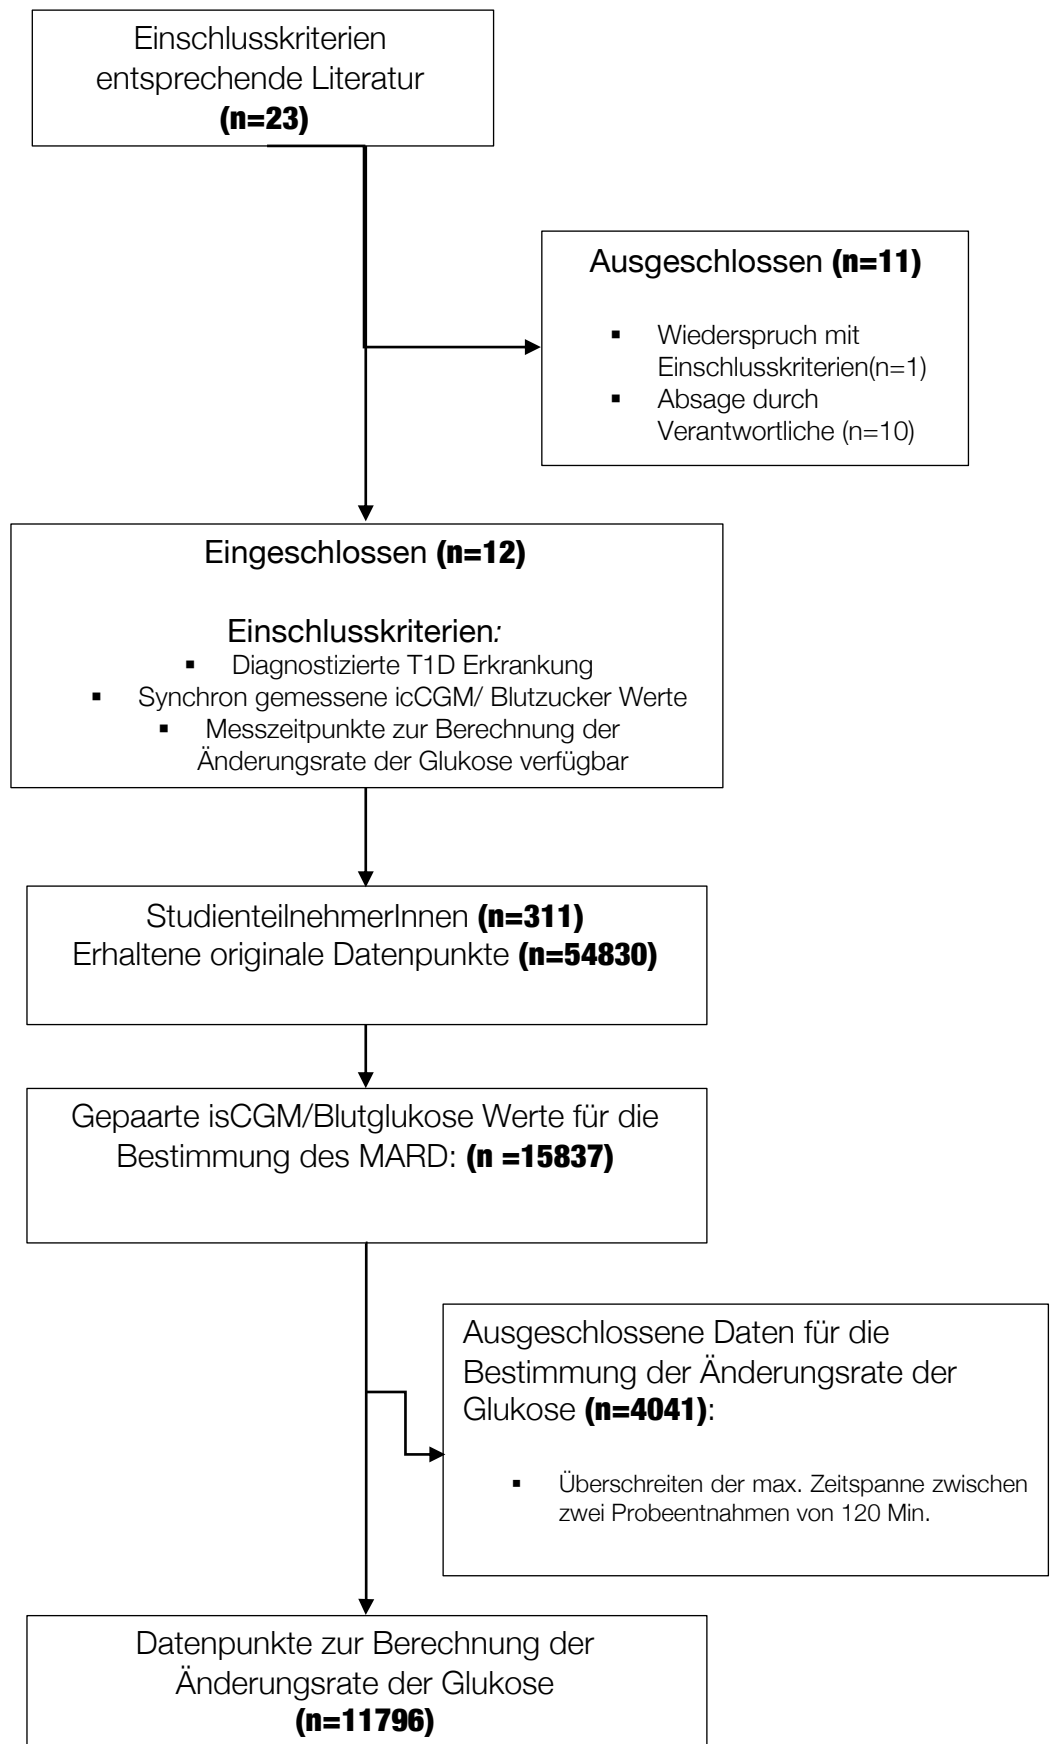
Einschlusskriterien entsprechende Literatur
(n=23)

Ausgeschlossen (n=11)

- Wiederspruch mit Einschlusskriterien(n=1)
- Absage durch Verantwortliche (n=10)

Eingeschlossen (n=12)

Einschlusskriterien:
- Diagnostizierte T1D Erkrankung
- Synchron gemessene icCGM/ Blutzucker Werte
- Messzeitpunkte zur Berechnung der Änderungsrate der Glukose verfügbar

StudienteilnehmerInnen (n=311)
Erhaltene originale Datenpunkte (n=54830)

Gepaarte isCGM/Blutglukose Werte für die Bestimmung des MARD: (n =15837)

Ausgeschlossene Daten für die Bestimmung der Änderungsrate der Glukose (n=4041):

- Überschreiten der max. Zeitspanne zwischen zwei Probeentnahmen von 120 Min.

Datenpunkte zur Berechnung der Änderungsrate der Glukose
(n=11796)